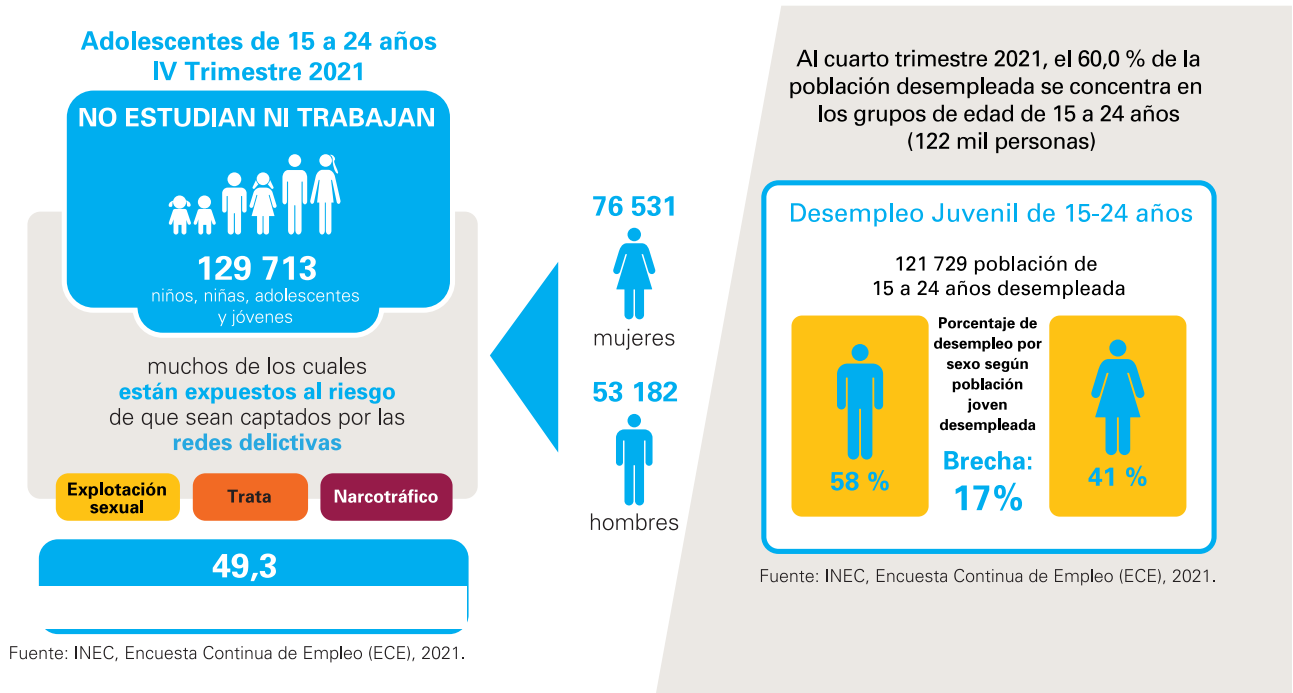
Adolescentes de 15 a 24 años
IV Trimestre 2021

NO ESTUDIAN NI TRABAJAN

129 713
niños, niñas, adolescentes y jóvenes

muchos de los cuales **están expuestos al riesgo** de que sean captados por las **redes delictivas**

Explotación sexual

Trata

Narcotráfico

49,3

Fuente: INEC, Encuesta Continua de Empleo (ECE), 2021.

76 531
mujeres

53 182
hombres

Al cuarto trimestre 2021, el 60,0 % de la población desempleada se concentra en los grupos de edad de 15 a 24 años (122 mil personas)

Desempleo Juvenil de 15-24 años

121 729 población de 15 a 24 años desempleada

58 %

Porcentaje de desempleo por sexo según población joven desempleada

Brecha: 17%

41 %

Fuente: INEC, Encuesta Continua de Empleo (ECE), 2021.